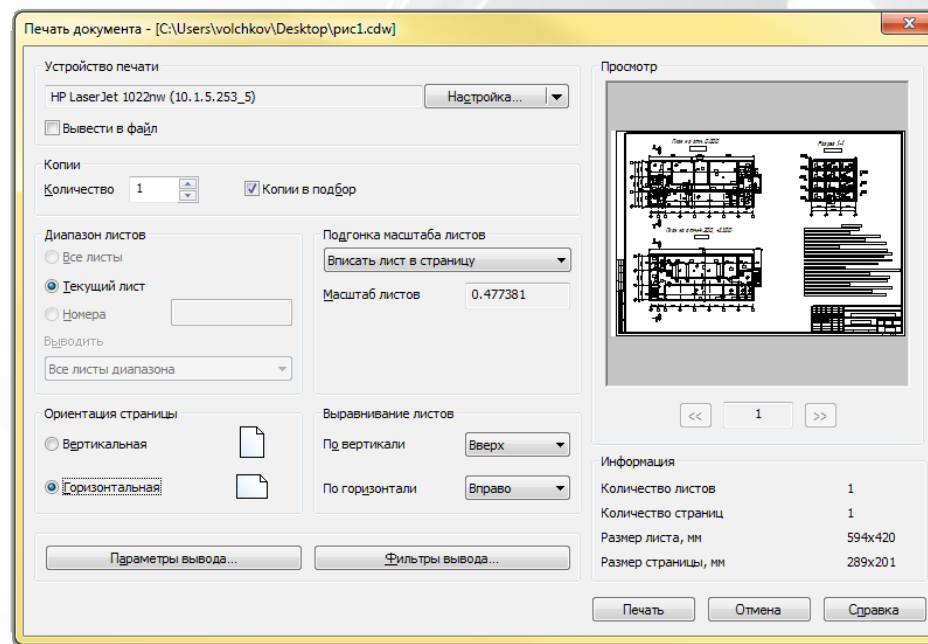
Печать документа - [C:\Users\volchkov\Desktop\рис1.cdw]

Устройство печати

HP LaserJet 1022nw (10.1.5.253_5)

Настройка...

Вывести в файл

Копии

Количество 1

Копии в подбор

Диапазон листов

Все листы

Текущий лист

Номера

Выводить

Все листы диапазона

Подгонка масштаба листов

Вписать лист в страницу

Масштаб листов 0.477381

Ориентация страницы

Вертикальная

Горизонтальная

Выравнивание листов

По вертикали Вверх

По горизонтали Вправо

Параметры вывода...

Фильтры вывода...

Просмотр

<< 1 >>

Информация

| | |
|---|---|
| Количество листов | 1 |
| Количество страниц | 1 |
| Размер листа, мм | 594x420 |
| Размер страницы, мм | 289x201 |

Печать

Отмена

Справка